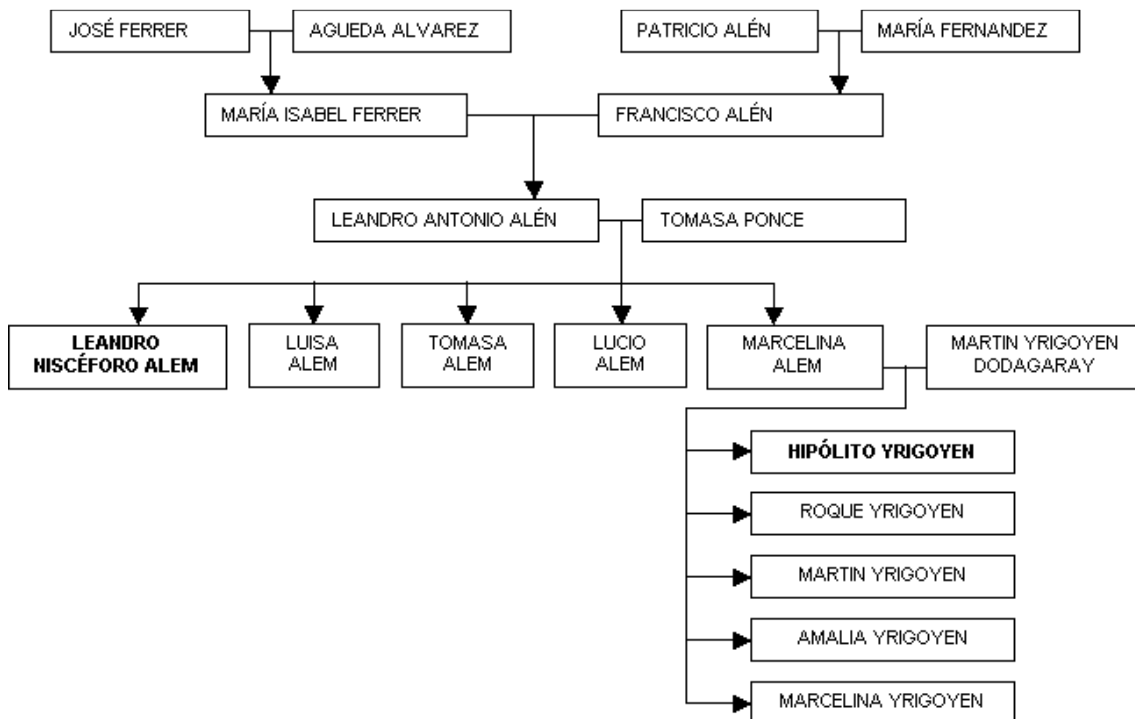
JOSÉ FERRER
AGUEDA ALVAREZ
PATRICIO ALÉN
MARÍA FERNANDEZ
MARÍA ISABEL FERRER
FRANCISCO ALÉN
LEANDRO ANTONIO ALÉN
TOMASA PONCE
LEANDRO NISCÉFORO ALEM
LUISA ALEM
TOMASA ALEM
LUCIO ALEM
MARCELINA ALEM
MARTIN YRIGOYEN DODAGARAY
HIPÓLITO YRIGOYEN
ROQUE YRIGOYEN
MARTIN YRIGOYEN
AMALIA YRIGOYEN
MARCELINA YRIGOYEN